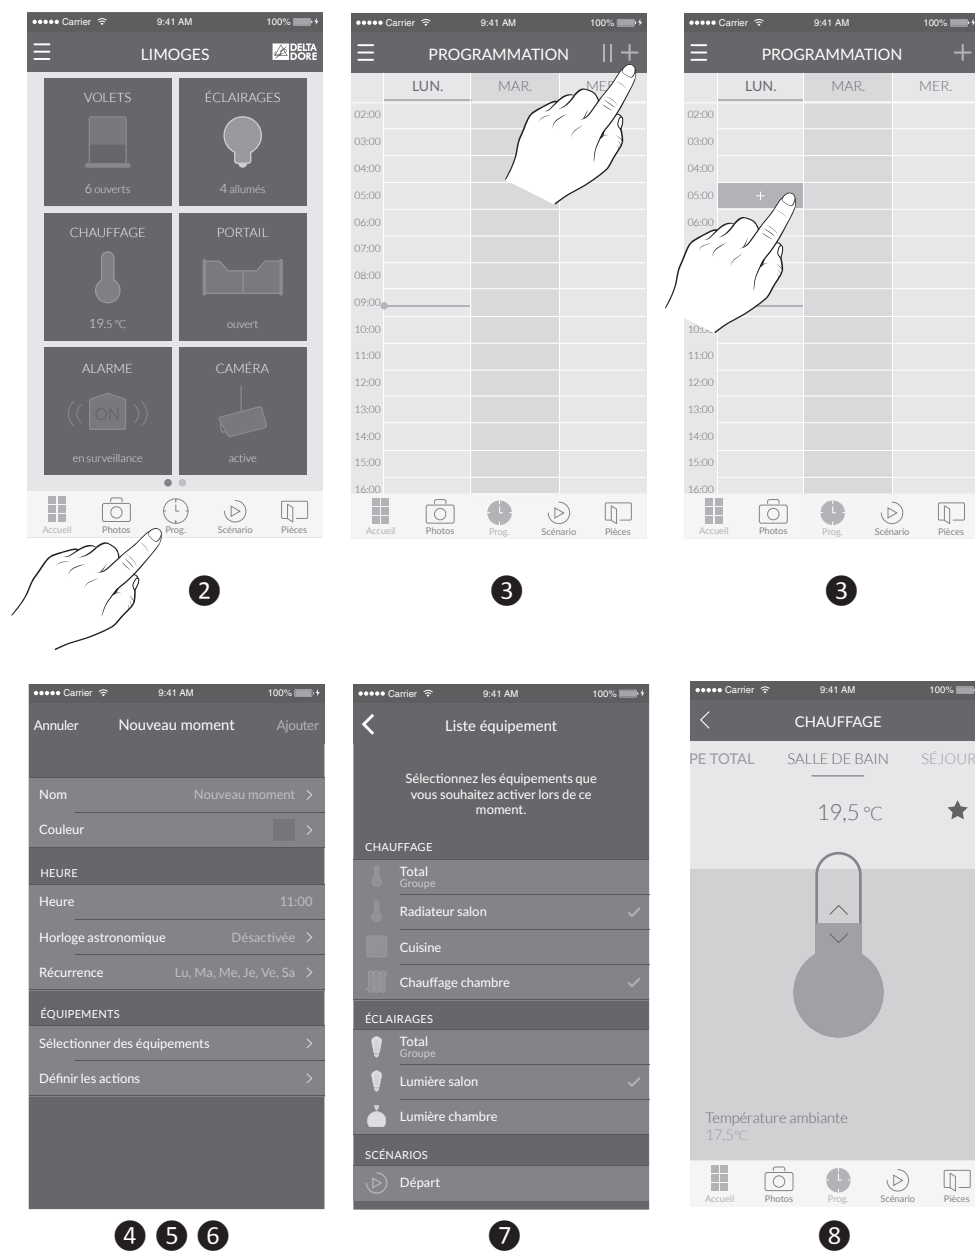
●●●●● Carrier 9:41 AM 100%
LIMOGES DELTA DORE
VOLETS
6 ouverts
ÉCLAIRAGES
4 allumés
CHAUFFAGE
19.5 °C
PORTAIL
ouvert
ALARME
ON
en surveillance
CAMÉRA
active
Accueil Photos Prog. Scénario Pièces

2

●●●●● Carrier 9:41 AM 100%
PROGRAMMATION
LUN. MAR. MER.
02:00
03:00
04:00
05:00
06:00
07:00
08:00
09:00
10:00
11:00
12:00
13:00
14:00
15:00
16:00
Accueil Photos Prog. Scénario Pièces

3

●●●●● Carrier 9:41 AM 100%
PROGRAMMATION +
LUN. MAR. MER.
02:00
03:00
04:00
05:00 +
06:00
10:00
11:00
12:00
13:00
14:00
15:00
16:00
Accueil Photos Prog. Scénario Pièces

3

●●●●● Carrier 9:41 AM 100%
Annuler Nouveau moment Ajouter
Nom Nouveau moment >
Couleur >
HEURE
Heure 11:00
Horloge astronomique Désactivée >
Récurrence Lu, Ma, Me, Je, Ve, Sa >
ÉQUIPEMENTS
Sélectionner des équipements >
Définir les actions >

4 5 6

●●●●● Carrier 9:41 AM 100%
Liste équipement
Sélectionnez les équipements que vous souhaitez activer lors de ce moment.
CHAUFFAGE
Total
Groupe
Radiateur salon ✓
Cuisine
Chauffage chambre ✓
ÉCLAIRAGES
Total
Groupe
Lumière salon ✓
Lumière chambre
SCÉNARIOS
Départ

7

●●●●● Carrier 9:41 AM 100%
CHAUFFAGE
PE TOTAL SALLE DE BAIN SÉJOUR
19,5 °C ★
Température ambiante
17,5°C
Accueil Photos Prog. Scénario Pièces

8